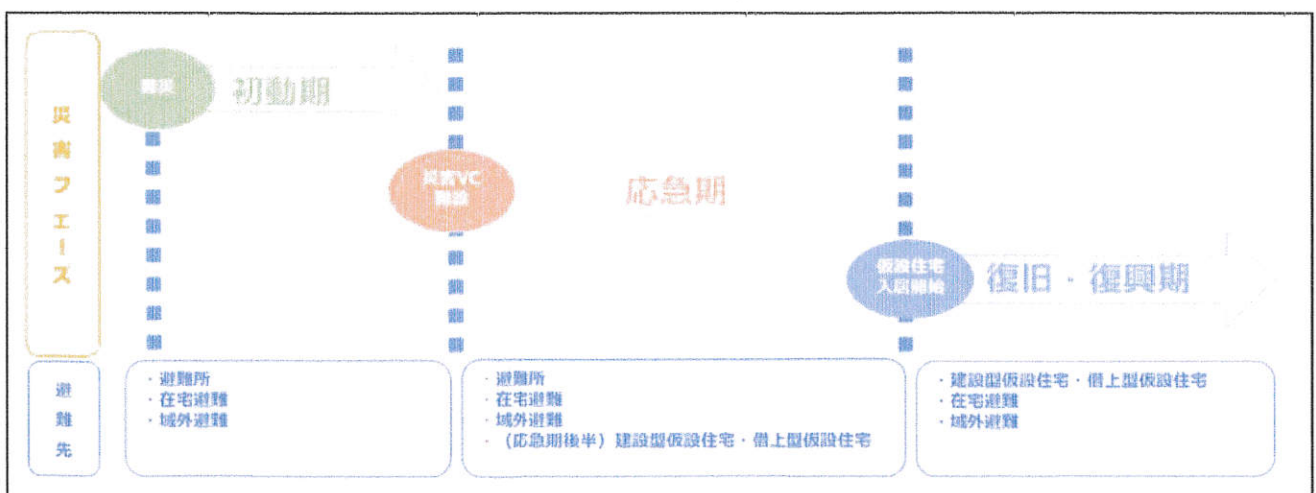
災害フェーズ

発災

初動期

災害VC開設

応急期

仮設住宅入居開始

復旧・復興期

避難先

・避難所
・在宅避難
・域外避難

・避難所
・在宅避難
・域外避難
・（応急期後半）建設型仮設住宅・借上型仮設住宅

・建設型仮設住宅・借上型仮設住宅
・在宅避難
・域外避難